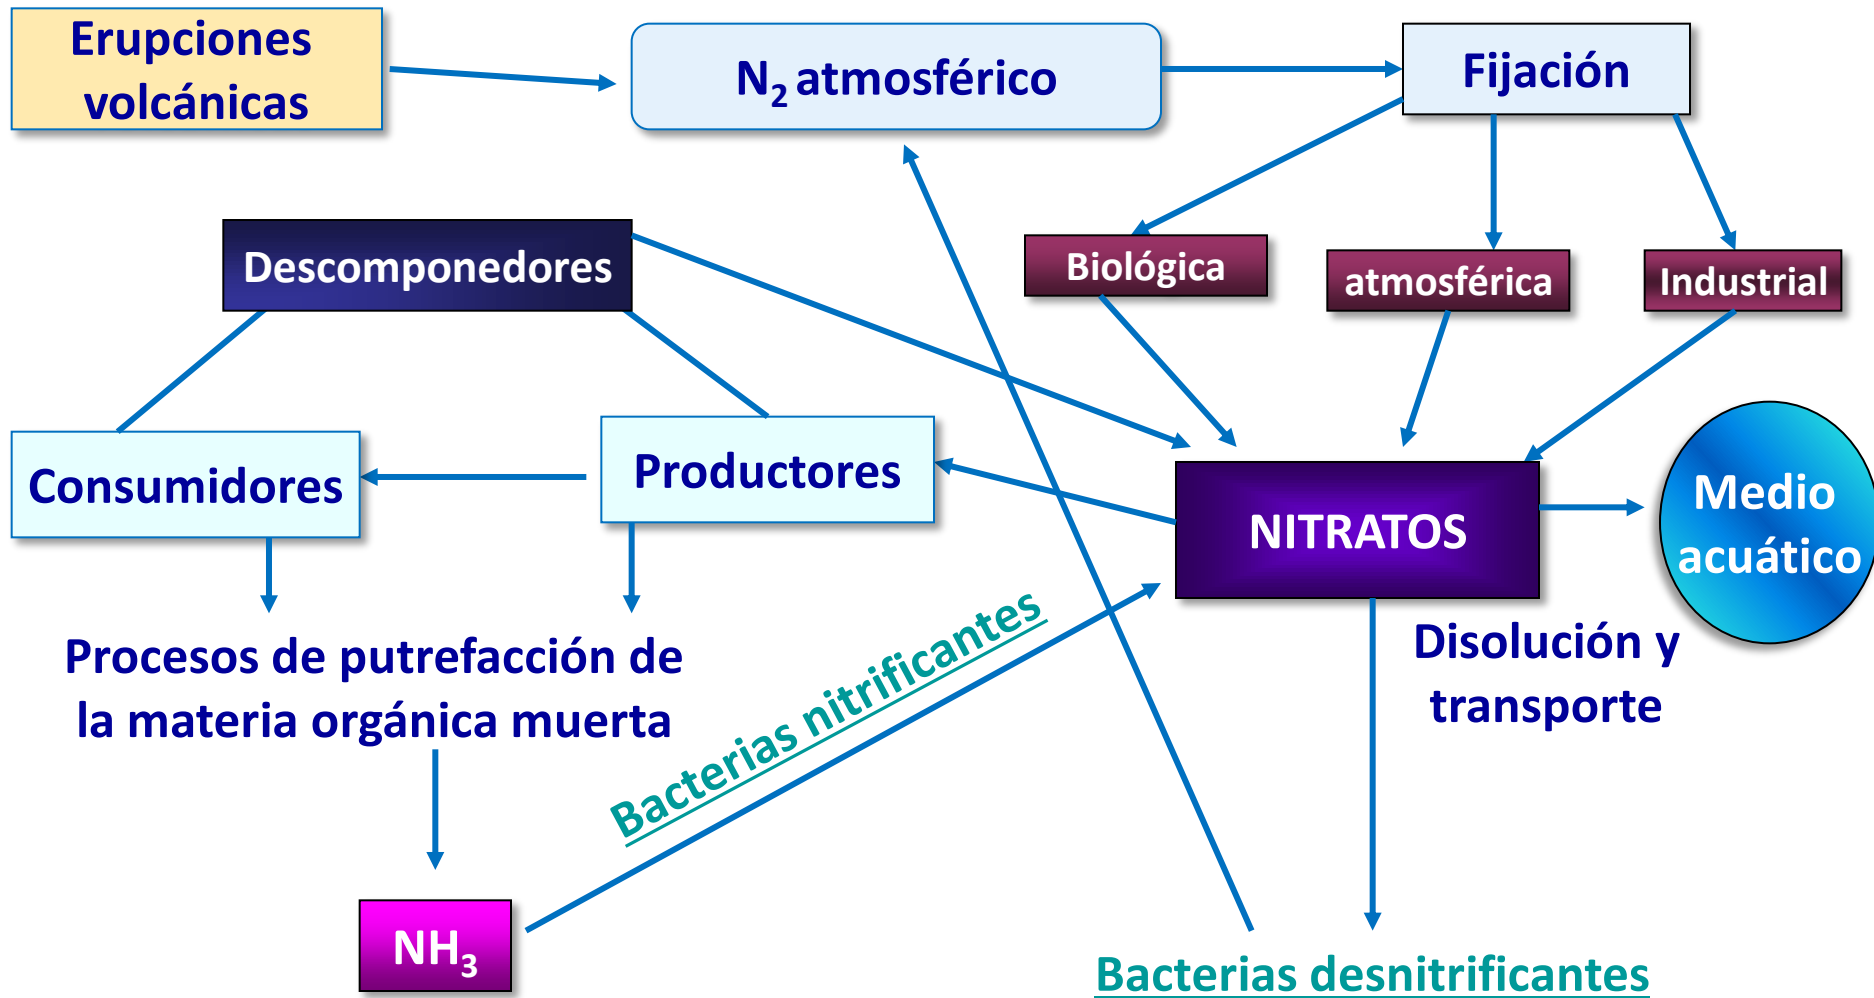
Erupciones volcánicas

$N_2$ atmosférico

Fijación

Biológica

atmosférica

Industrial

Descomponedores

Consumidores

Productores

NITRATOS

Medio acuático

Disolución y transporte

Procesos de putrefacción de la materia orgánica muerta

Bacterias nitrificantes

$NH_3$

Bacterias desnitrificantes